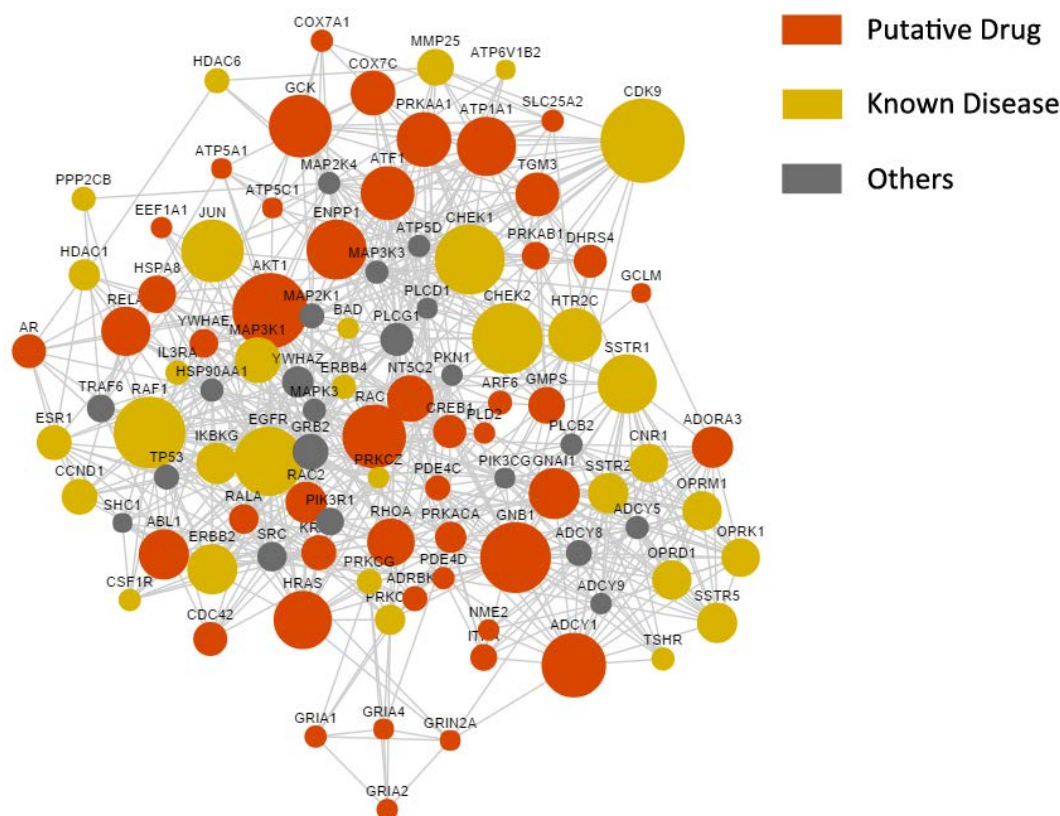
Putative Drug

Known Disease

Others

COX7A1
MMP25
ATP6V1B2
HDAC6
GCK
COX7C
PRKAA1
ATP1A1
SLC25A2
CDK9
ATP5A1
MAP2K4
ATF1
TGM3
PPP2CB
ATP5C1
EEF1A1
JUN
ENPP1
ATP5D
CHEK1
PRKAB1
DHRS4
HDAC1
MAP3K3
GCLM
HSPA8
AKT1
RELA
MAP2K1
BAD
PLCD1
CHEK2
HTR2C
AR
YWHAE
MAP3K1
PLCG1
IL3RA
YWHAZ
ERBB4
PKN1
SSTR1
HSP90AA1
TRAF6
RAF1
NT5C2
ARF6
GMPS
MAPK3
RAC
CREB1
PLD2
ADORA3
ESR1
EGFR
GRB2
PLCB2
IKBKG
CNR1
TP53
PRKCZ
PDE4C
PIK3CG
GNAI1
SSTR2
CCND1
RAC2
PIK3R1
OPRM1
SHC1
RALA
RHOA
PRKACA
ADCY5
ABL1
KR
GNB1
OPRK1
SRC
ADCY8
ERBB2
PRKCG
PDE4D
OPRD1
CSF1R
ADRBK
ADCY9
PRKC
SSTR5
CDC42
NME2
HRAS
ITK
ADCY1
TSHR
GRIA1
GRIA4
GRIN2A
GRIA2